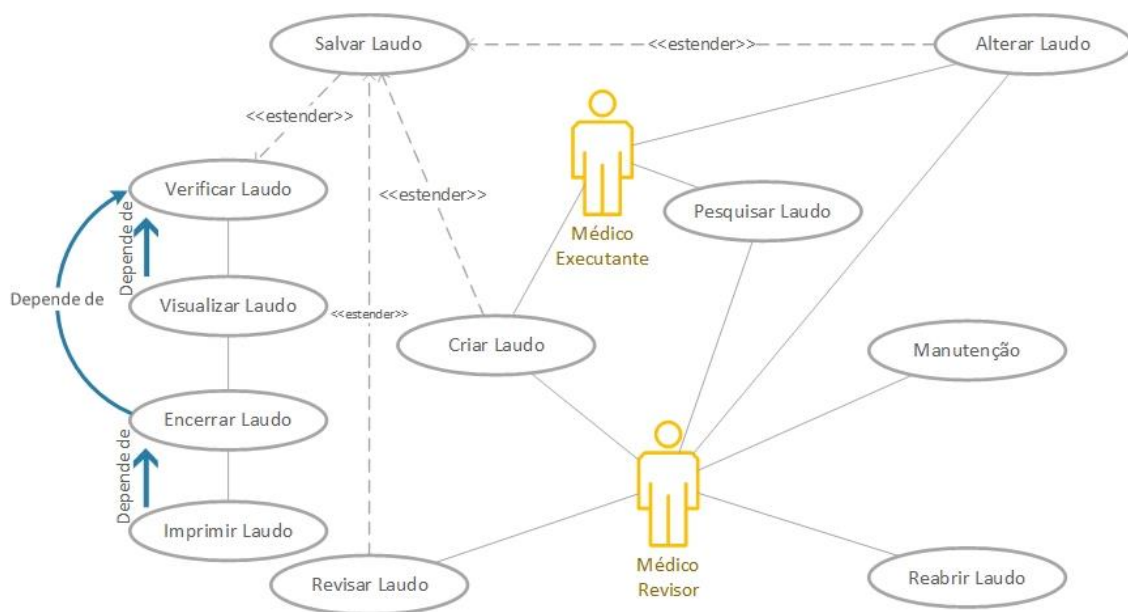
Salvar Laudo

<<estender>>

Alterar Laudo

<<estender>>

Verificar Laudo

<<estender>>

Médico Executante

Pesquisar Laudo

Depende de

Depende de

Visualizar Laudo

<<estender>>

Criar Laudo

Manutenção

Encerrar Laudo

Depende de

Imprimir Laudo

Revisar Laudo

Médico Revisor

Reabrir Laudo